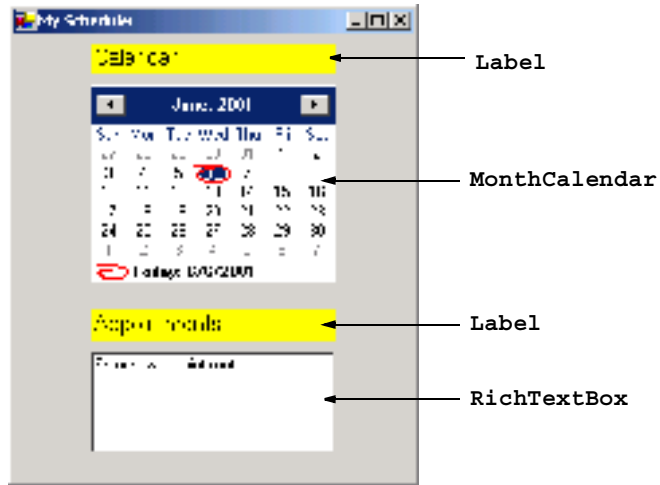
My Scheduler

Calendar

June, 2001

Su Mo Tu We Th Fr Sa

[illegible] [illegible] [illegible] 30 31 1 2
3 4 5 6 7 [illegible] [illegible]
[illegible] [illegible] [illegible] 13 14 15 16
17 18 19 20 21 22 23
24 25 26 27 28 29 30
1 2 3 4 5 6 7

Today: 6/6/2001

Appointments

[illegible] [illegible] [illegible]

Label

MonthCalendar

Label

RichTextBox